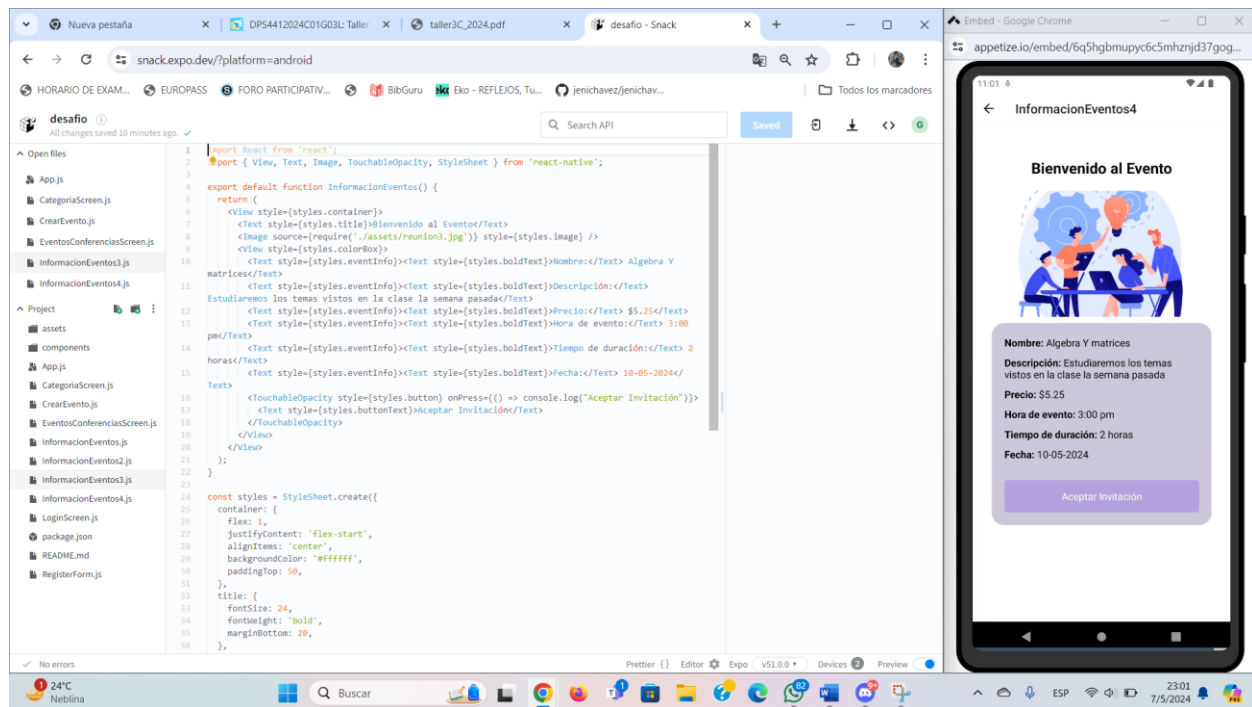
Nueva pestaña | DPS4412024C01G03L: Taller | taller3C_2024.pdf | desafio - Snack

snack.expo.dev/?platform=android

HORARIO DE EXAM... EUROPASS FORO PARTICIPATIV... BibGuru Eko - REFLEJOS, Tu... jenichavez/jenichav... Todos los marcadores

desafio
All changes saved 10 minutes ago.

Search API Saved

Open files
App.js
CategoriaScreen.js
CrearEvento.js
EventosConferenciasScreen.js
InformacionEventos3.js
InformacionEventos4.js

Project
assets
components
App.js
CategoriaScreen.js
CrearEvento.js
EventosConferenciasScreen.js
InformacionEventos.js
InformacionEventos2.js
InformacionEventos3.js
InformacionEventos4.js
LoginScreen.js
package.json
README.md
RegisterForm.js

1 import React from 'react';
2 import { View, Text, Image, TouchableOpacity, StyleSheet } from 'react-native';
3
4 export default function InformacionEventos() {
5 return (
6 <View style={styles.container}>
7 <Text style={styles.title}>Bienvenido al Evento</Text>
8 <Image source={require('./assets/reunion3.jpg')} style={styles.image} />
9 <View style={styles.colorBox}>
10 <Text style={styles.eventInfo}><Text style={styles.boldText}>Nombre:</Text> Algebra Y matrices</Text>
11 <Text style={styles.eventInfo}><Text style={styles.boldText}>Descripción:</Text> Estudiaremos los temas vistos en la clase la semana pasada</Text>
12 <Text style={styles.eventInfo}><Text style={styles.boldText}>Precio:</Text> $5.25</Text>
13 <Text style={styles.eventInfo}><Text style={styles.boldText}>Hora de evento:</Text> 3:00 pm</Text>
14 <Text style={styles.eventInfo}><Text style={styles.boldText}>Tiempo de duración:</Text> 2 horas</Text>
15 <Text style={styles.eventInfo}><Text style={styles.boldText}>Fecha:</Text> 10-05-2024</Text>
16 <TouchableOpacity style={styles.button} onPress={() => console.log("Aceptar Invitación")}>
17 <Text style={styles.buttonText}>Aceptar Invitación</Text>
18 </TouchableOpacity>
19 </View>
20 </View>
21 );
22 }
23
24 const styles = StyleSheet.create({
25 container: {
26 flex: 1,
27 justifyContent: 'flex-start',
28 alignItems: 'center',
29 backgroundColor: '#ffffff',
30 paddingTop: 50,
31 },
32 title: {
33 fontSize: 24,
34 fontWeight: 'bold',
35 marginBottom: 20,
36 },

No errors Prettier Editor Expo v51.0.0 Devices 2 Preview

Embed - Google Chrome
appetize.io/embed/6q5hgbmupyc6c5mhznjd37gog...
11:01
InformacionEventos4
Bienvenido al Evento
Nombre: Algebra Y matrices
Descripción: Estudiaremos los temas vistos en la clase la semana pasada
Precio: $5.25
Hora de evento: 3:00 pm
Tiempo de duración: 2 horas
Fecha: 10-05-2024
Aceptar Invitación

24°C Neblina Buscar ESP 23:01 7/5/2024